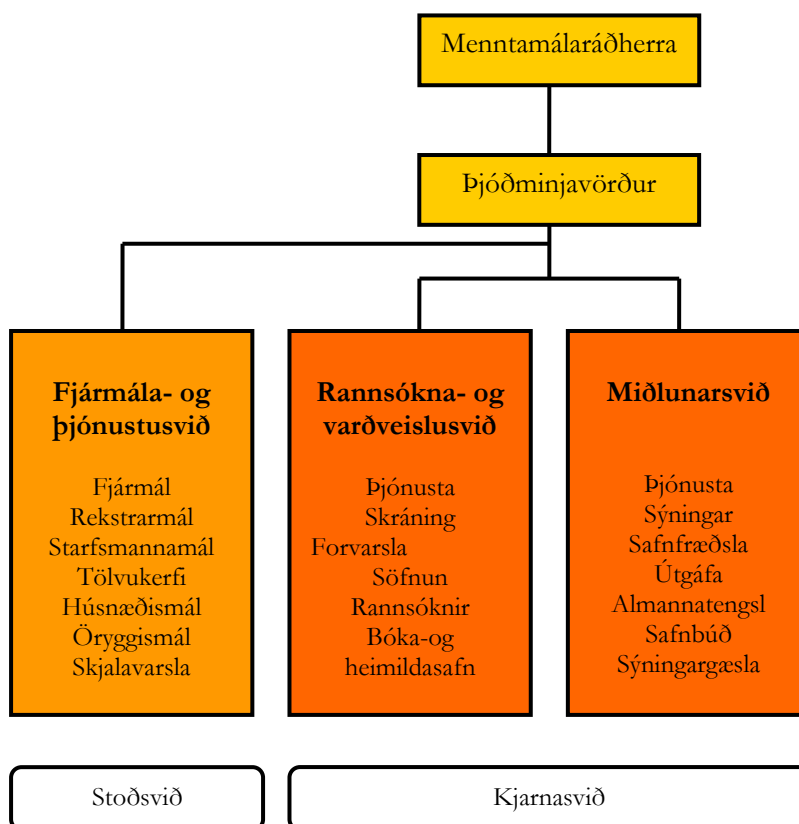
Menntamálaráðherra

Þjóðminjavörður

**Fjármála- og þjónustusvið**

Fjármál
Rekstrarmál
Starfsmannamál
Tölvukerfi
Húsnæðismál
Öryggismál
Skjalavarsla

**Rannsókna- og varðveislusvið**

Þjónusta
Skráning
Forvarsla
Söfnun
Rannsóknir
Bóka-og heimildasafn

**Miðlunarsvið**

Þjónusta
Sýningar
Safnfræðsla
Útgáfa
Almannatengsl
Safnbúð
Sýningargæsla

Stoðsvið

Kjarnasvið